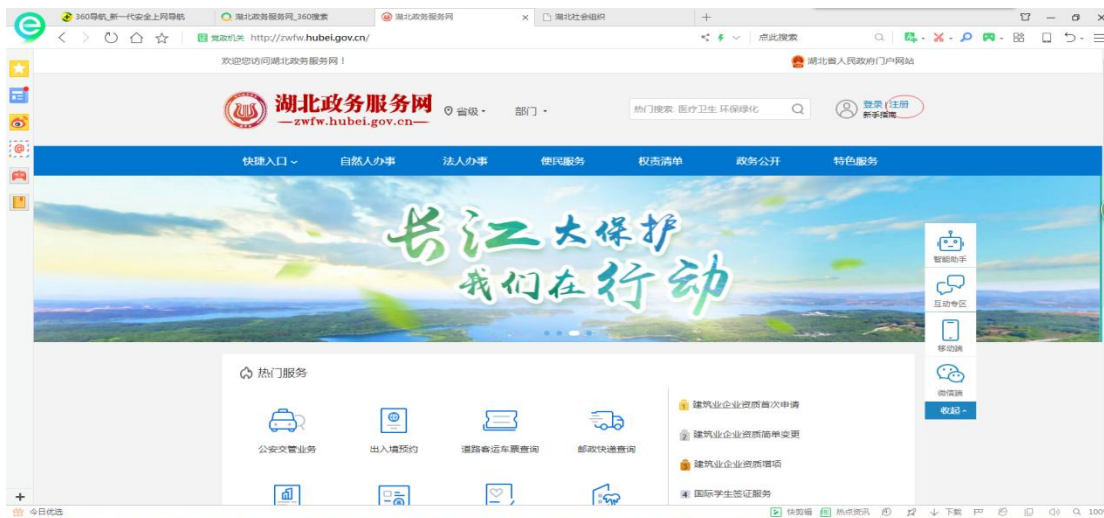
360导航_新一代安全上网导航
湖北政务服务网_360搜索
湖北政务服务网
湖北社会组织
党政机关 http://zwfw.hubei.gov.cn/
点此搜索

欢迎您访问湖北政务服务网！
湖北省人民政府门户网站

湖北政务服务网
—zwfw.hubei.gov.cn—
省级
部门
热门搜索: 医疗卫生 环保绿化
登录 | 注册
新手指南

快捷入口
自然人办事
法人办事
便民服务
权责清单
政务公开
特色服务

长江大保护
我们在行动

智能助手
互动专区
移动端
微信端
收起

热门服务
公安交管业务
出入境预约
道路客运车票查询
邮政快递查询
1 建筑业企业资质首次申请
2 建筑业企业资质简单变更
3 建筑业企业资质增项
4 国际学生签证服务

今日优选
快剪辑
热点资讯
下载
100%